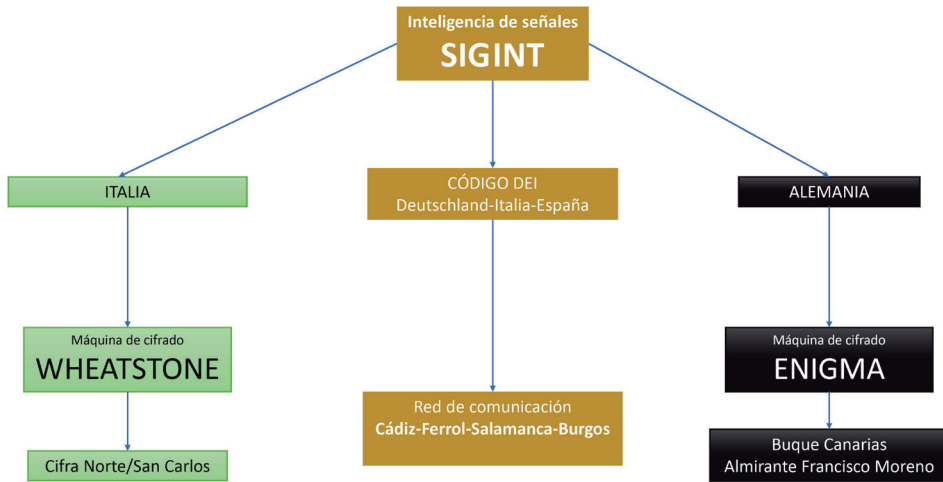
Inteligencia de señales
SIGINT

ITALIA

Máquina de cifrado
WHEATSTONE

Cifra Norte/San Carlos

CÓDIGO DEI
Deutschland-Italia-España

Red de comunicación
Cádiz-Ferrol-Salamanca-Burgos

ALEMANIA

Máquina de cifrado
ENIGMA

Buque Canarias
Almirante Francisco Moreno